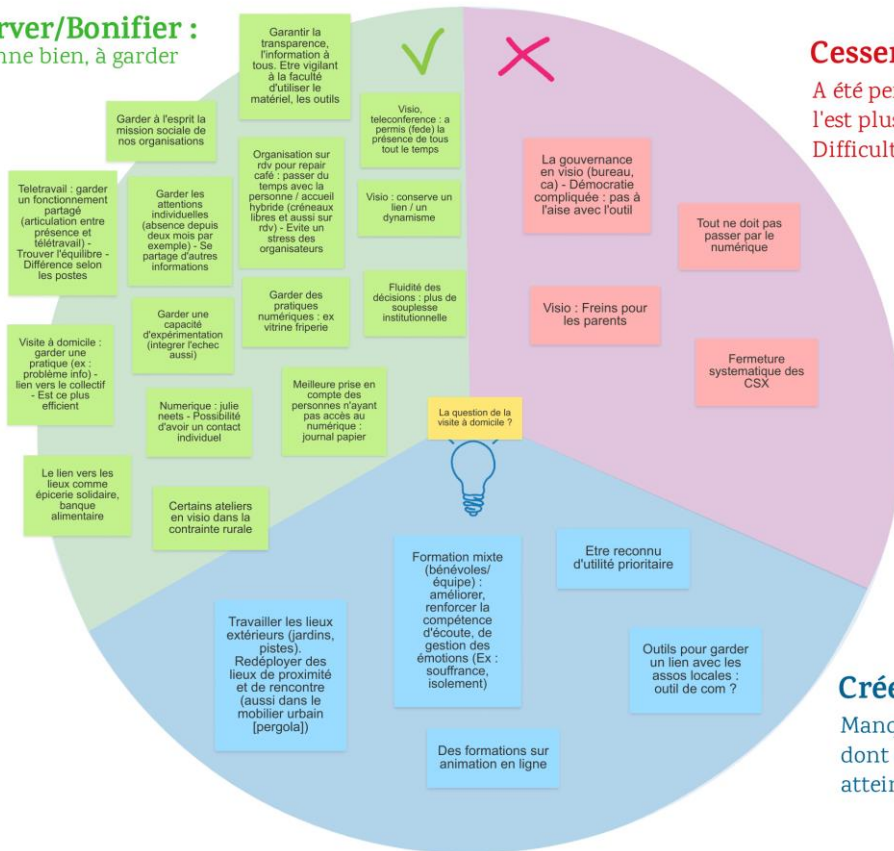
rver/Bonifier :
nne bien, à garder

Garantir la transparence, l'information à tous. Etre vigilant à la faculté d'utiliser le matériel, les outils

Garder à l'esprit la mission sociale de nos organisations

Visio, teleconference : a permis (fede) la présence de tous tout le temps

Teletravail : garder un fonctionnement partagé (articulation entre présence et télétravail) - Trouver l'équilibre - Différence selon les postes

Garder les attentions individuelles (absence depuis deux mois par exemple) - Se partage d'autres informations

Organisation sur rdv pour repair café : passer du temps avec la personne / accueil hybride (créneaux libres et aussi sur rdv) - Evite un stress des organisateurs

Visio : conserve un lien / un dynamisme

Garder une capacité d'expérimentation (integrer l'echec aussi)

Garder des pratiques numériques : ex vitrine friperie

Fluidité des décisions : plus de souplesse institutionnelle

Visite à domicile : garder une pratique (ex : problème info) - lien vers le collectif - Est ce plus efficient

Numerique : julie neets - Possibilité d'avoir un contact individuel

Meilleure prise en compte des personnes n'ayant pas accès au numérique : journal papier

Le lien vers les lieux comme épicerie solidaire, banque alimentaire

Certains ateliers en visio dans la contrainte rurale

Cesser
A été pe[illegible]
l'est plus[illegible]
Difficult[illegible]

La gouvernance en visio (bureau, ca) - Démocratie compliquée : pas à l'aise avec l'outil

Tout ne doit pas passer par le numérique

Visio : Freins pour les parents

Fermeture systematique des CSX

La question de la visite à domicile ?

Formation mixte (bénévoles/ équipe) : améliorer, renforcer la compétence d'écoute, de gestion des émotions (Ex : souffrance, isolement)

Etre reconnu d'utilité prioritaire

Travailler les lieux extérieurs (jardins, pistes). Redéployer des lieux de proximité et de rencontre (aussi dans le mobilier urbain [pergola])

Outils pour garder un lien avec les assos locales : outil de com ?

Des formations sur animation en ligne

Créé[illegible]
Manc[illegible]
dont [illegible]
attei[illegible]